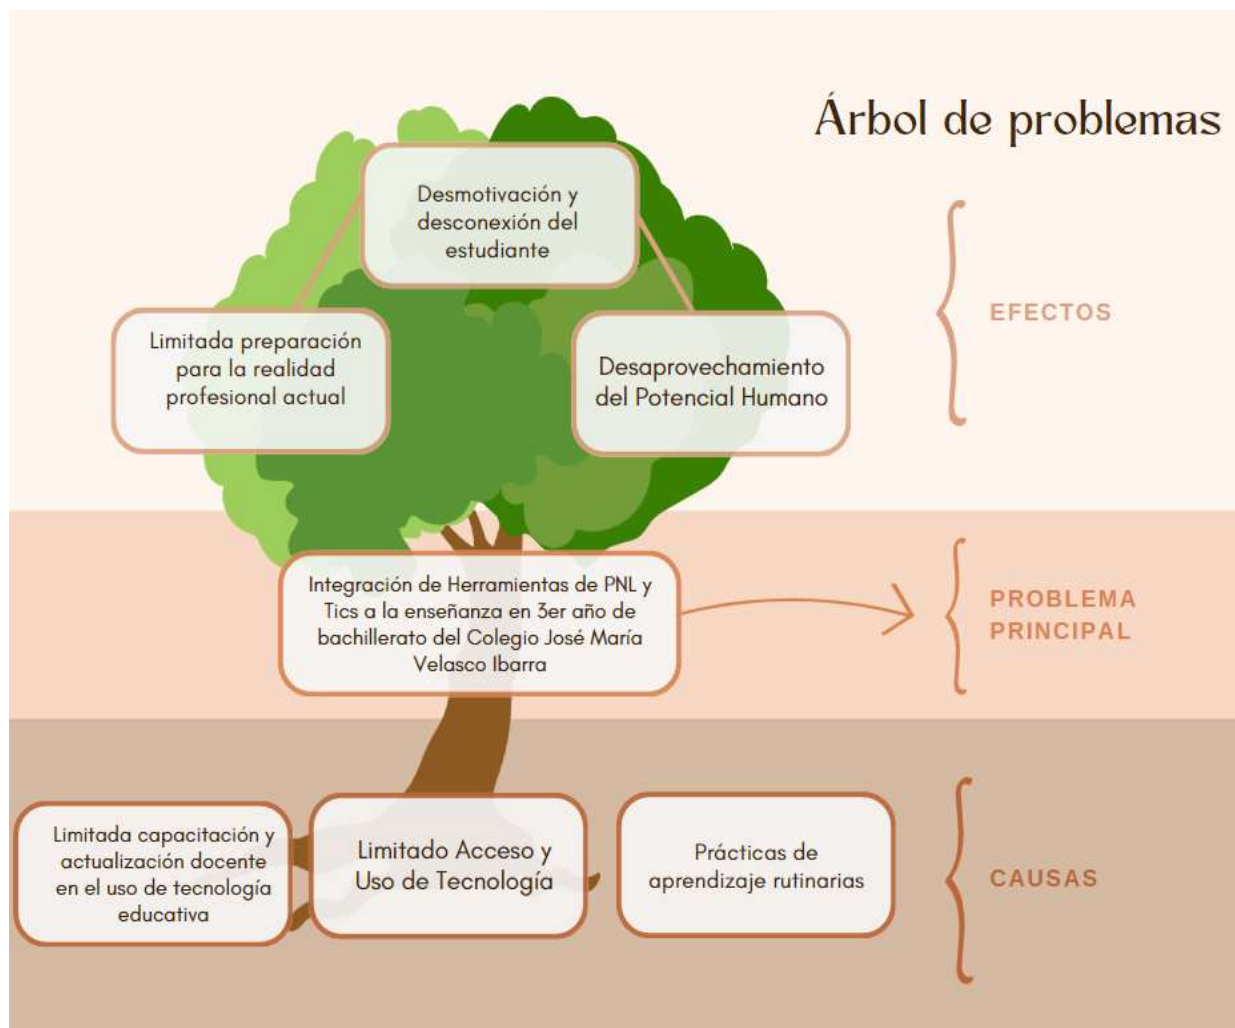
Árbol de problemas

Desmotivación y desconexión del estudiante

Limitada preparación para la realidad profesional actual

Desaprovechamiento del Potencial Humano

EFECTOS

Integración de Herramientas de PNL y Tics a la enseñanza en 3er año de bachillerato del Colegio José María Velasco Ibarra

PROBLEMA PRINCIPAL

Limitada capacitación y actualización docente en el uso de tecnología educativa

Limitado Acceso y Uso de Tecnología

Prácticas de aprendizaje rutinarias

CAUSAS